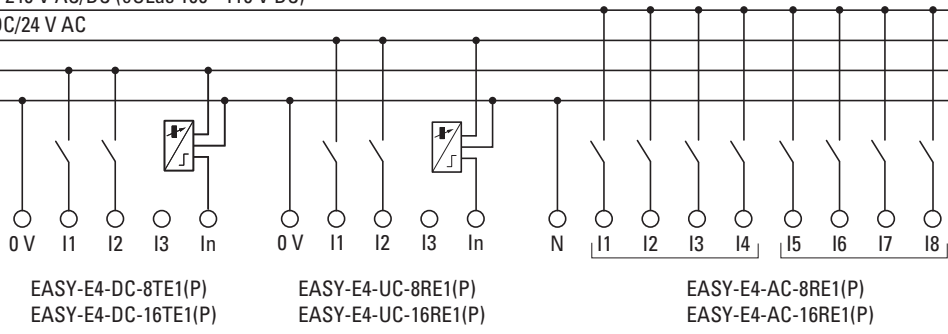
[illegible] 240 V AC/DC (UCLas 100 – 110 V DC)
DC/24 V AC

0 V I1 I2 I3 In
0 V I1 I2 I3 In
N I1 I2 I3 I4 I5 I6 I7 I8

EASY-E4-DC-8TE1(P)
EASY-E4-DC-16TE1(P)

EASY-E4-UC-8RE1(P)
EASY-E4-UC-16RE1(P)

EASY-E4-AC-8RE1(P)
EASY-E4-AC-16RE1(P)